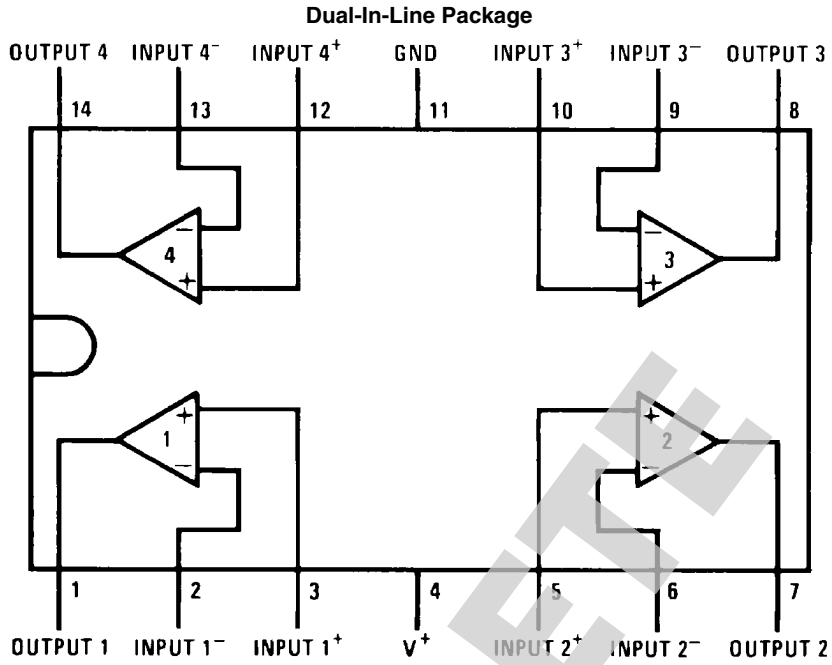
Dual-In-Line Package

OUTPUT 4 INPUT 4$^-$ INPUT 4$^+$ GND INPUT 3$^+$ INPUT 3$^-$ OUTPUT 3

14 13 12 11 10 9 8

4 $-$ $+$

3 $-$ $+$

1 $+$ $-$

2 $+$ $-$

1 2 3 4 5 6 7

OUTPUT 1 INPUT 1$^-$ INPUT 1$^+$ V$^+$ INPUT 2$^+$ INPUT 2$^-$ OUTPUT 2